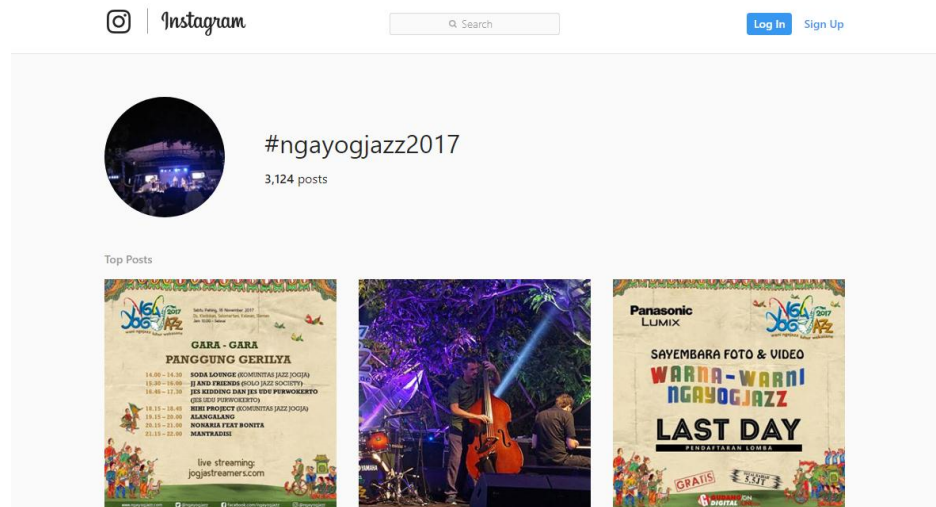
Instagram

Search

Log In Sign Up

#ngayogjazz2017

3,124 posts

Top Posts

NGAYOGJAZZ 2017

Sabtu Paing, 18 November 2017

GARA - GARA
PANGGUNG GERILYA

14.00 – 14.30 SODA LOUNGE (KOMUNITAS JAZZ JOGJA)
15.30 – 16.00 JJ AND FRIENDS (SOLO JAZZ SOCIETY)
16.45 – 17.30 JES KIDDING DAN JES UDU PURWOKERTO (JES UDU PURWOKERTO)
18.15 – 18.45 NIHI PROJECT (KOMUNITAS JAZZ JOGJA)
19.15 – 20.00 ALANGALANG
20.15 – 21.00 NONARIA FEAT BONITA
21.15 – 22.00 MANTRADISI

live streaming:
jogjastreamers.com

YAMAHA

Panasonic
LUMIX

NGAYOGJAZZ 2017

SAYEMBARA FOTO & VIDEO
WARNA-WARNI
NGAYOGJAZZ

LAST DAY
PENDAFTARAN LOMBA

GRATIS

5JT

DIGITAL